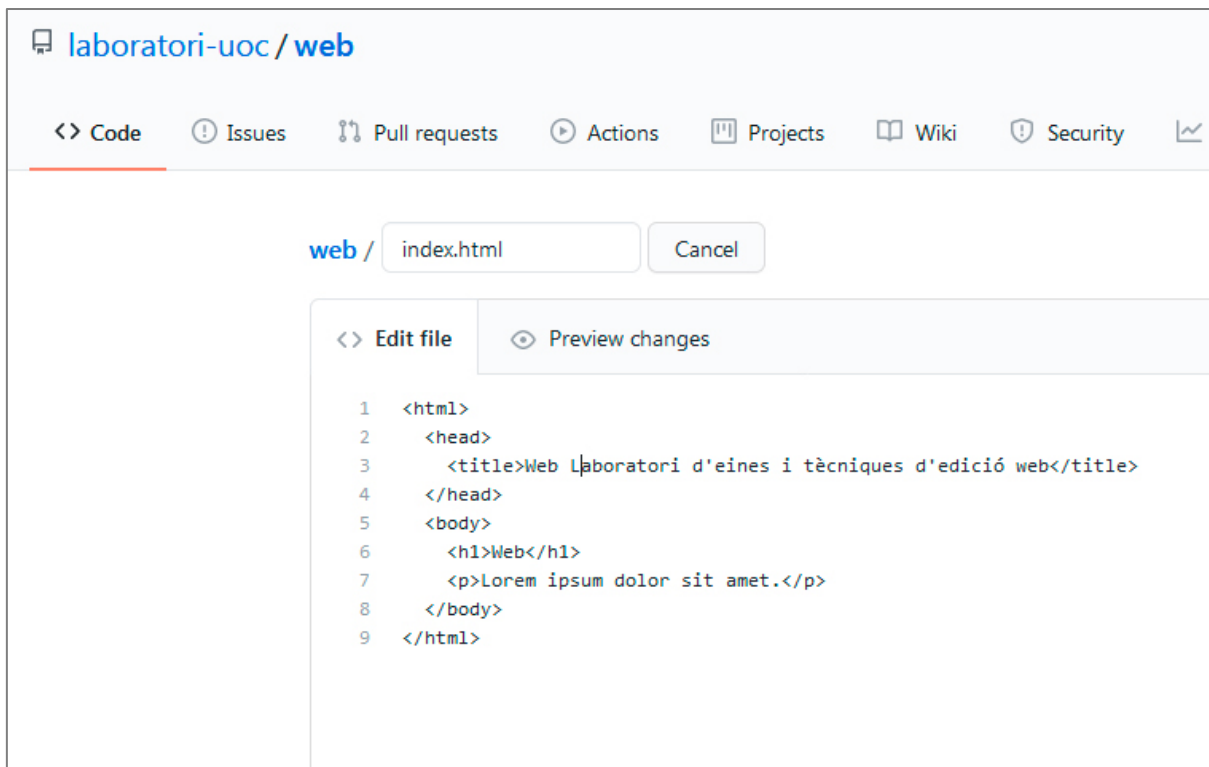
laboratori-uoc / web

<> Code   Issues   Pull requests   Actions   Projects   Wiki   Security

web / index.html   Cancel

<> Edit file   Preview changes

1 <html>
2   <head>
3     <title>Web Laboratori d'eines i tècniques d'edició web</title>
4   </head>
5   <body>
6     <h1>Web</h1>
7     <p>Lorem ipsum dolor sit amet.</p>
8   </body>
9 </html>